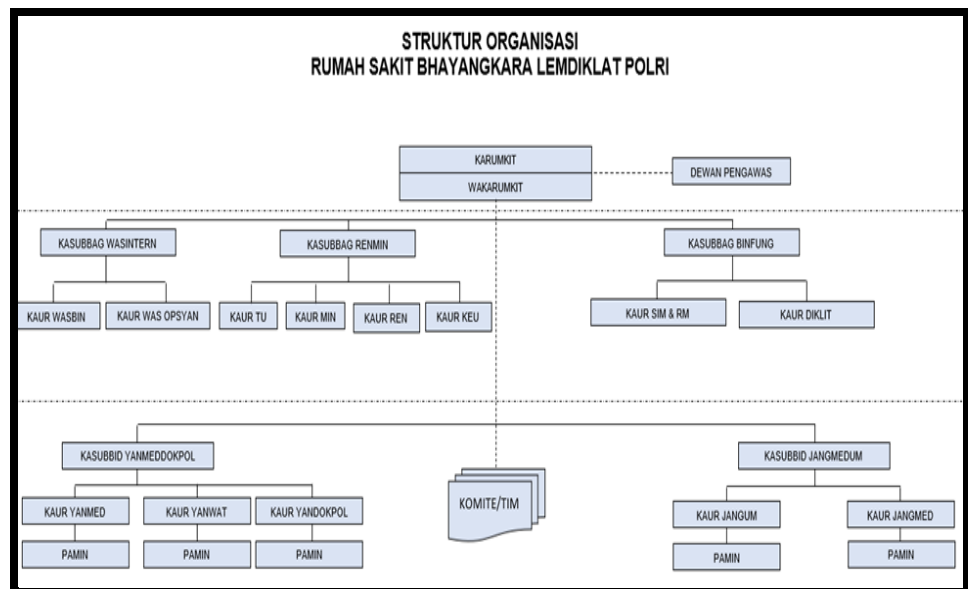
STRUKTUR ORGANISASI
RUMAH SAKIT BHAYANGKARA LEMDIKLAT POLRI

KARUMKIT
WAKARUMKIT
DEWAN PENGAWAS

KASUBBAG WASINTERN
KAUR WASBIN
KAUR WAS OPSYAN

KASUBBAG RENMIN
KAUR TU
KAUR MIN
KAUR REN
KAUR KEU

KASUBBAG BINFUNG
KAUR SIM & RM
KAUR DIKLIT

KASUBBID YANMEDDOKPOL
KAUR YANMED
PAMIN
KAUR YANWAT
PAMIN
KAUR YANDOKPOL
PAMIN

KOMITE/TIM

KASUBBID JANGMEDUM
KAUR JANGUM
PAMIN
KAUR JANGMED
PAMIN